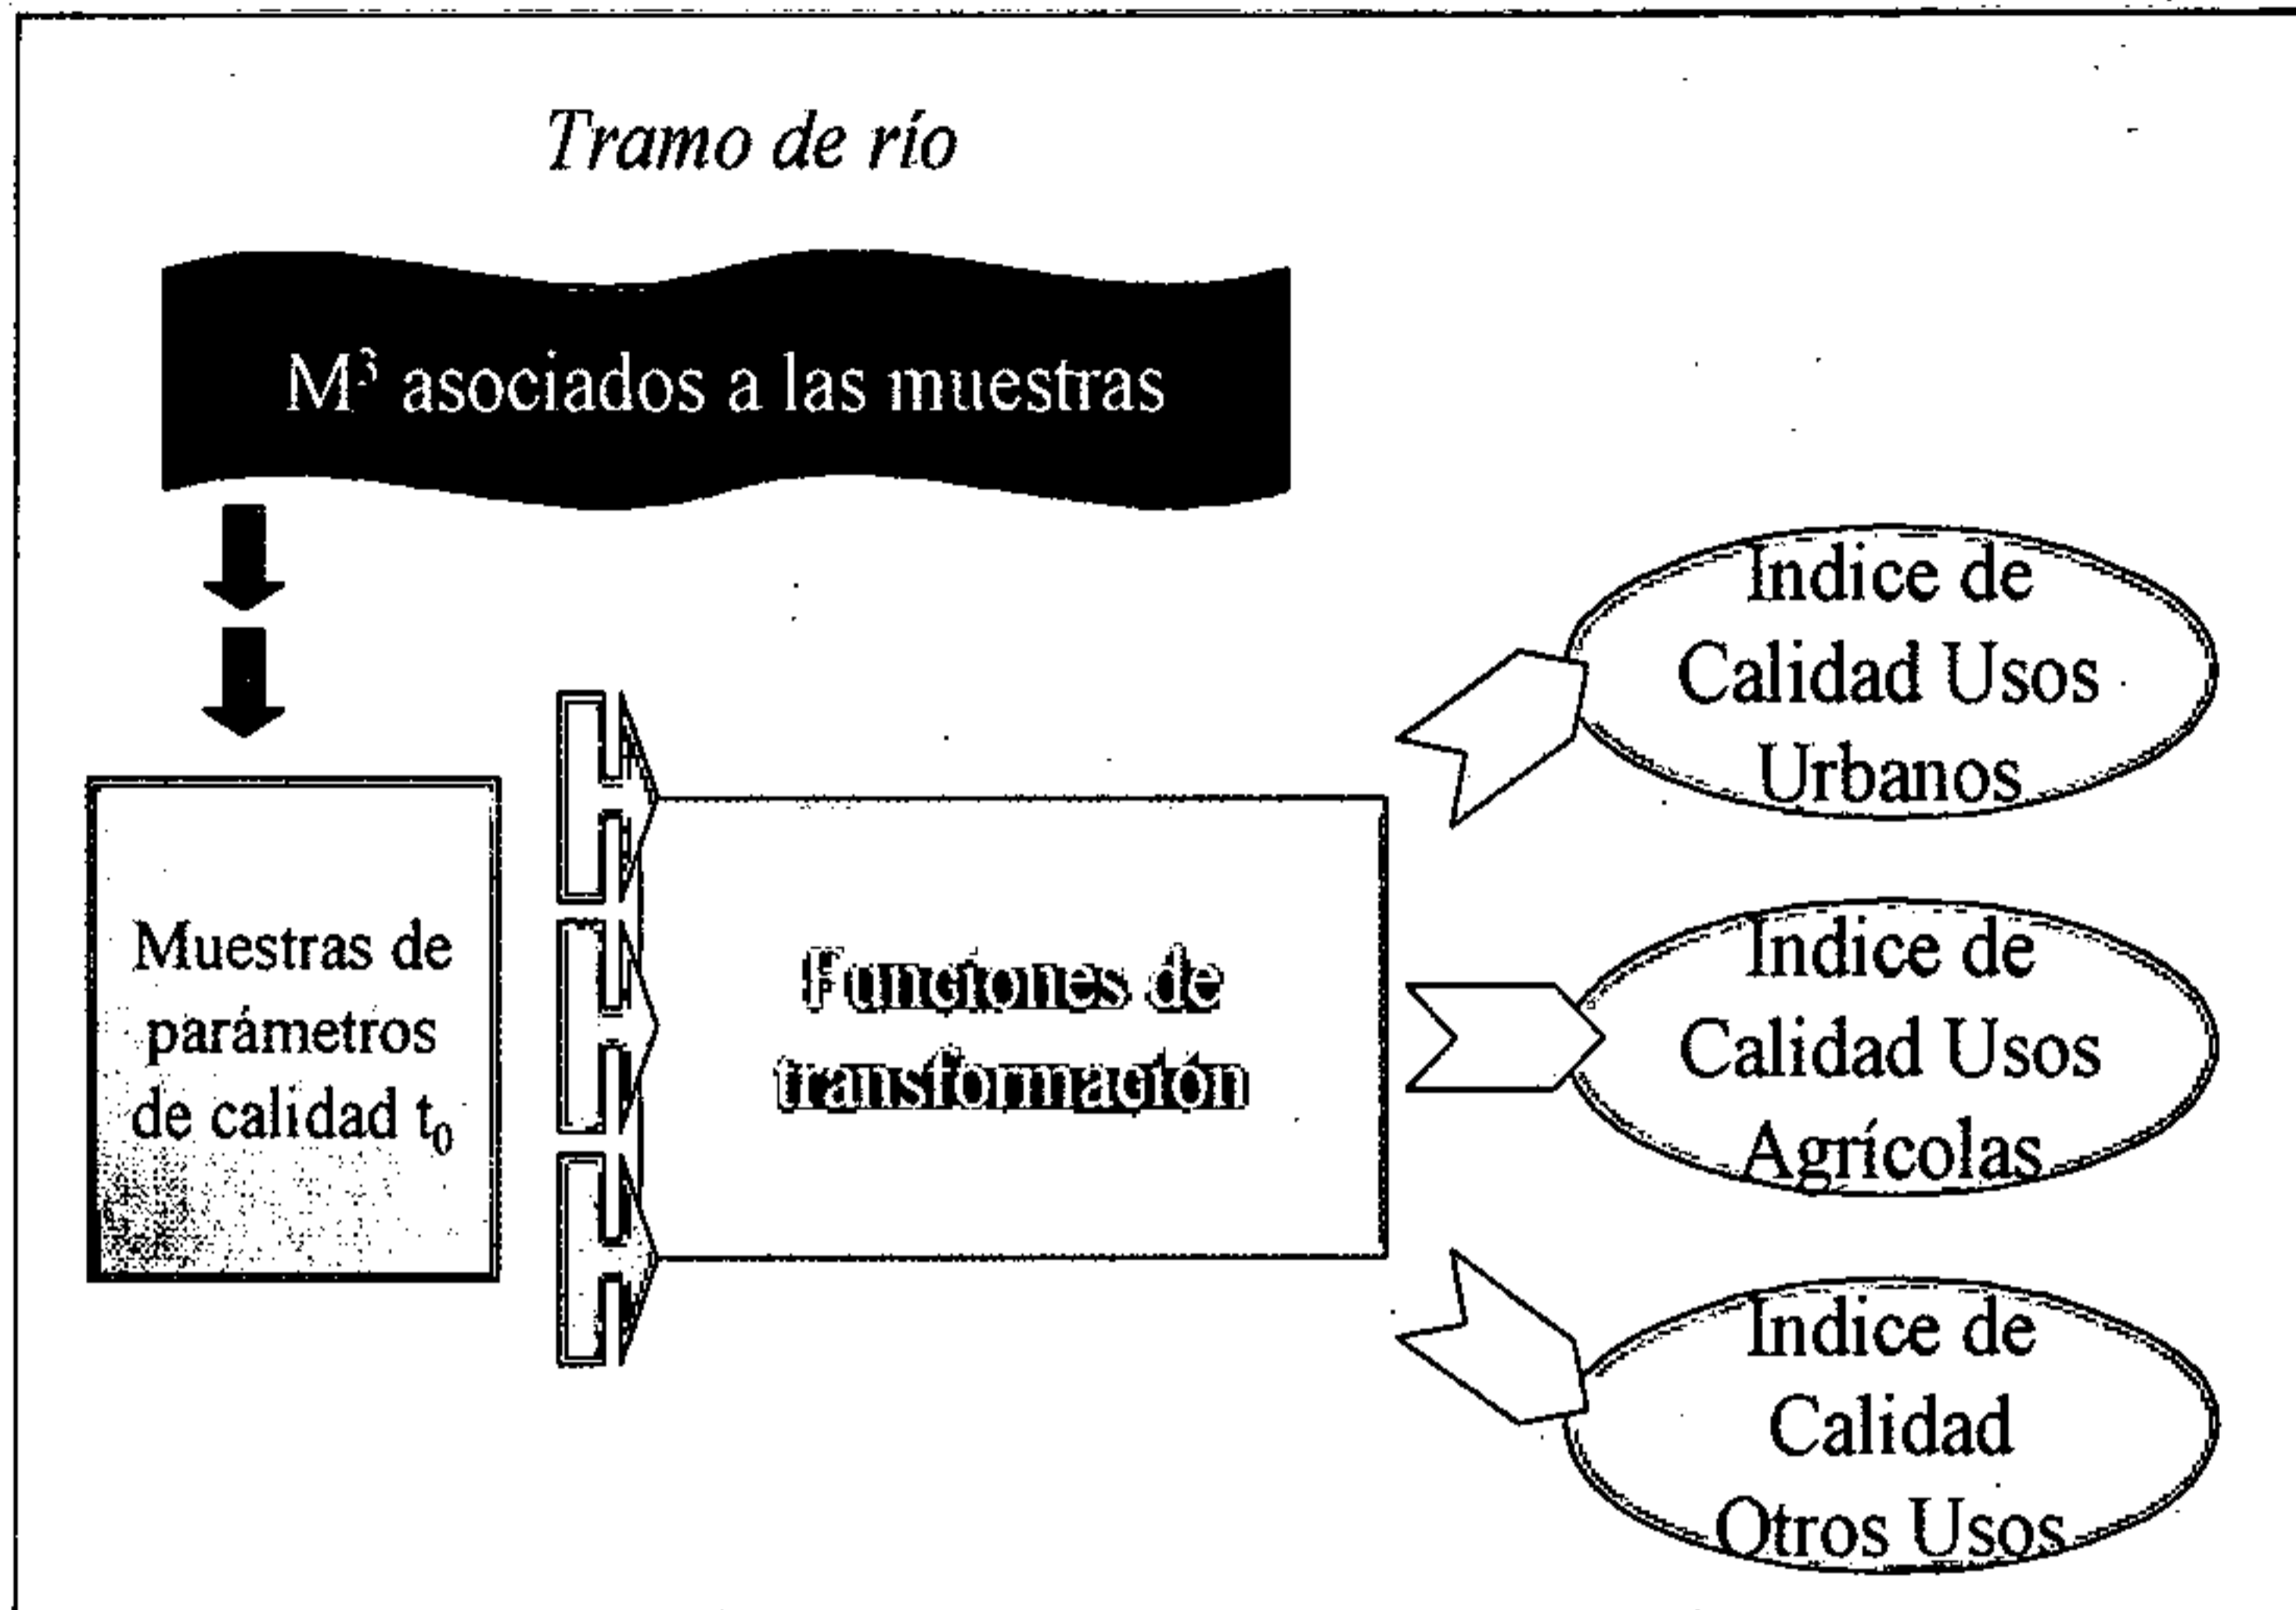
Tramo de río

$M^3$ asociados a las muestras

Muestras de parámetros de calidad $t_0$

Funciones de transformación

Indice de Calidad Usos Urbanos

Indice de Calidad Usos Agrícolas

Indice de Calidad Otros Usos